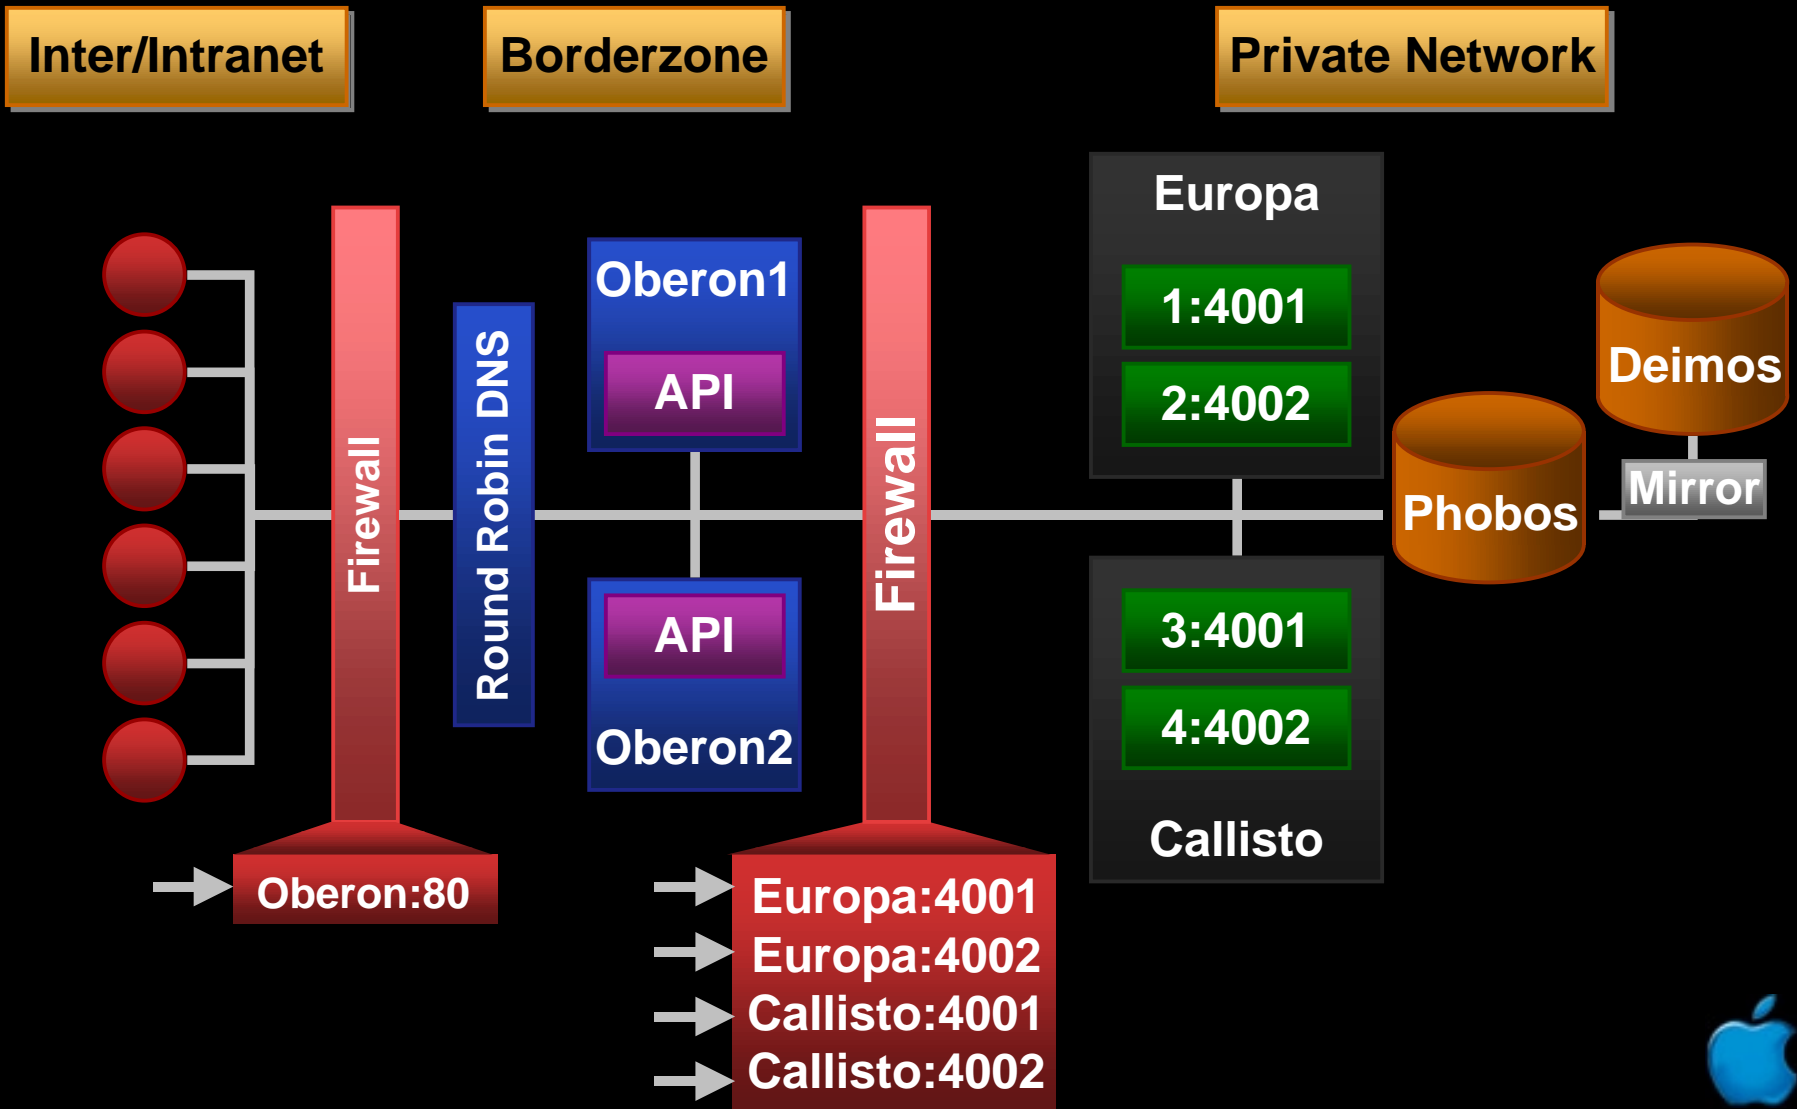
Inter/Intranet

Borderzone

Private Network

Firewall

Round Robin DNS

Oberon1

API

API

Oberon2

Firewall

Europa

1:4001

2:4002

3:4001

4:4002

Callisto

Deimos

Mirror

Phobos

Oberon:80

Europa:4001
Europa:4002
Callisto:4001
Callisto:4002